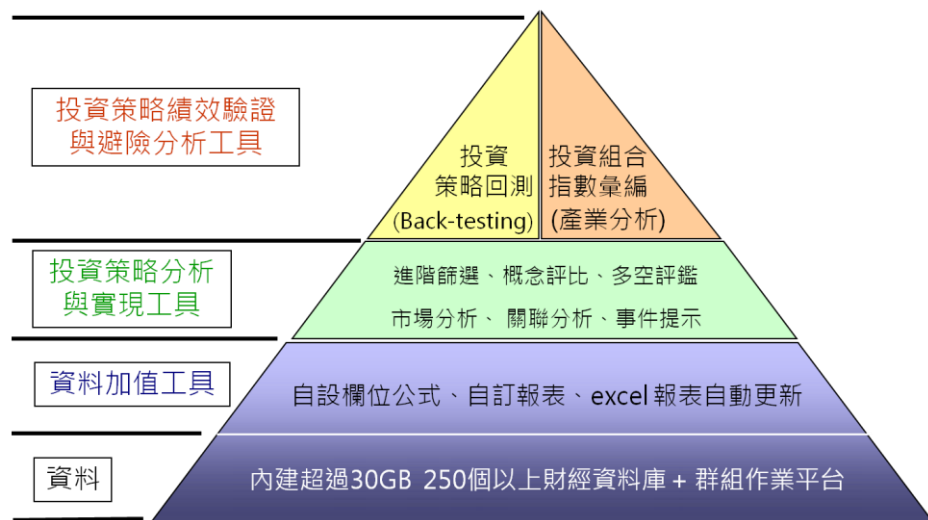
投資策略績效驗證
與避險分析工具

投資
策略回測
(Back-testing)

投資組合
指數彙編
(產業分析)

投資策略分析
與實現工具

進階篩選、概念評比、多空評鑑
市場分析、 關聯分析、事件提示

資料加值工具

自設欄位公式、自訂報表、excel 報表自動更新

資料

內建超過30GB 250個以上財經資料庫 + 群組作業平台